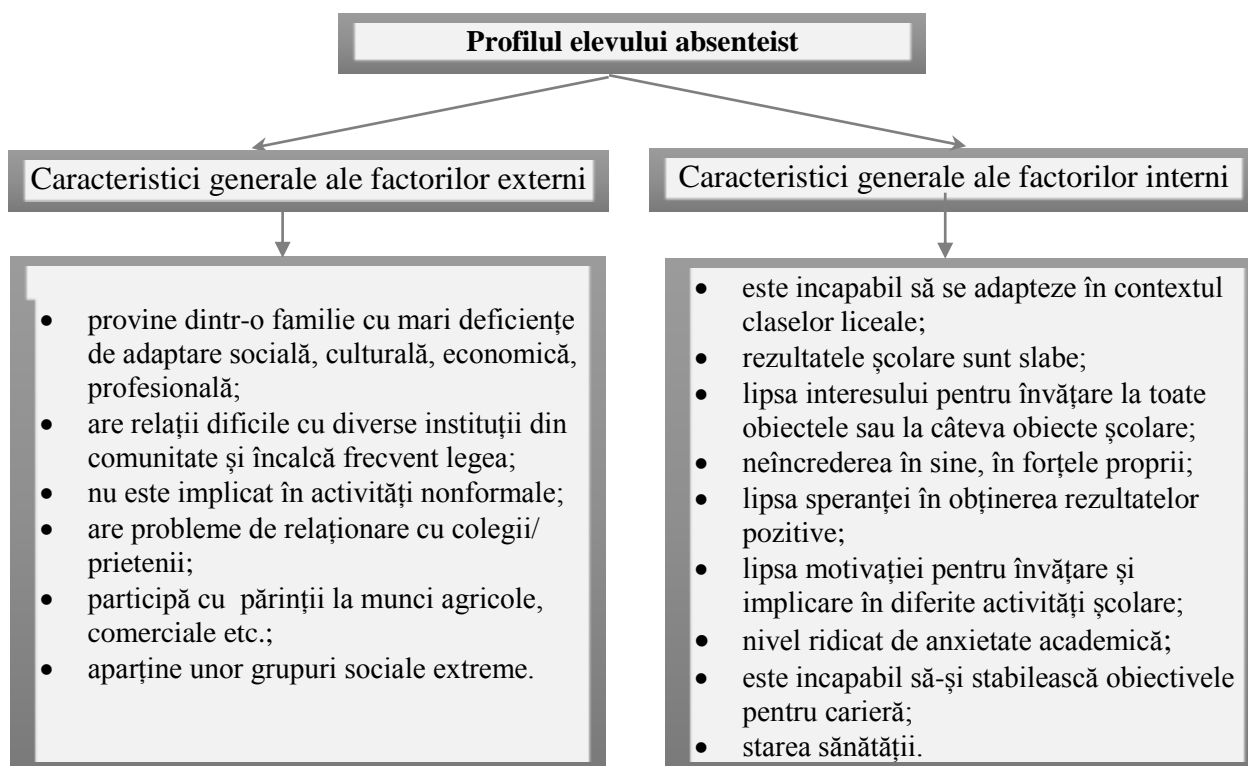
**Profilul elevului absenteist**

Caracteristici generale ale factorilor externi

- provine dintr-o familie cu mari deficiențe de adaptare socială, culturală, economică, profesională;
- are relații dificile cu diverse instituții din comunitate și încalcă frecvent legea;
- nu este implicat în activități nonformale;
- are probleme de relaționare cu colegii/ prietenii;
- participă cu părinții la munci agricole, comerciale etc.;
- aparține unor grupuri sociale extreme.

Caracteristici generale ale factorilor interni

- este incapabil să se adapteze în contextul claselor liceale;
- rezultatele școlare sunt slabe;
- lipsa interesului pentru învățare la toate obiectele sau la câteva obiecte școlare;
- neîncrederea în sine, în forțele proprii;
- lipsa speranței în obținerea rezultatelor pozitive;
- lipsa motivației pentru învățare și implicare în diferite activități școlare;
- nivel ridicat de anxietate academică;
- este incapabil să-și stabilească obiectivele pentru carieră;
- starea sănătății.